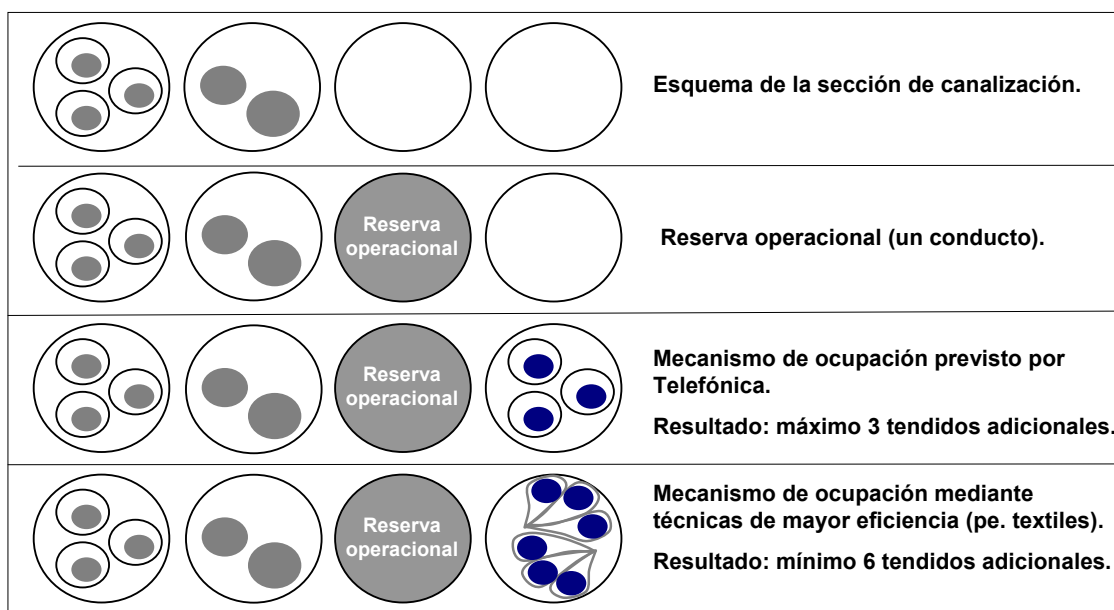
Esquema de la sección de canalización.

Reserva operacional

Reserva operacional (un conducto).

Reserva operacional

Mecanismo de ocupación previsto por Telefónica.

Resultado: máximo 3 tendidos adicionales.

Reserva operacional

Mecanismo de ocupación mediante técnicas de mayor eficiencia (pe. textiles).

Resultado: mínimo 6 tendidos adicionales.